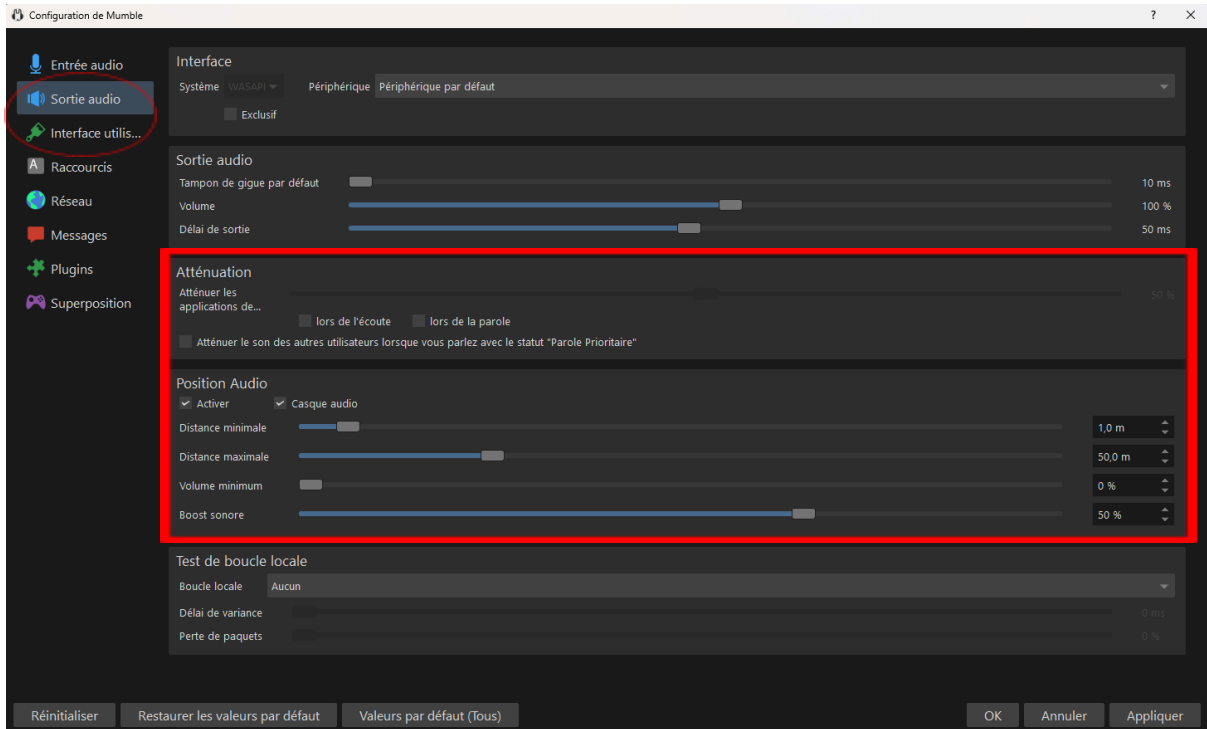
Configuration de Mumble

? ✕

Entrée audio
Sortie audio
Interface utilis...
Raccourcis
Réseau
Messages
Plugins
Superposition

Interface
Système WASAPI
Périphérique Périphérique par défaut
Exclusif

Sortie audio
Tampon de gigue par défaut 10 ms
Volume 100 %
Délai de sortie 50 ms

Atténuation
Atténuer les applications de... 50 %
lors de l'écoute
lors de la parole
Atténuer le son des autres utilisateurs lorsque vous parlez avec le statut "Parole Prioritaire"

Position Audio
Activer
Casque audio
Distance minimale 1,0 m
Distance maximale 50,0 m
Volume minimum 0 %
Boost sonore 50 %

Test de boucle locale
Boucle locale Aucun
Délai de variance 0 ms
Perte de paquets 0 %

Réinitialiser
Restaurer les valeurs par défaut
Valeurs par défaut (Tous)
OK
Annuler
Appliquer